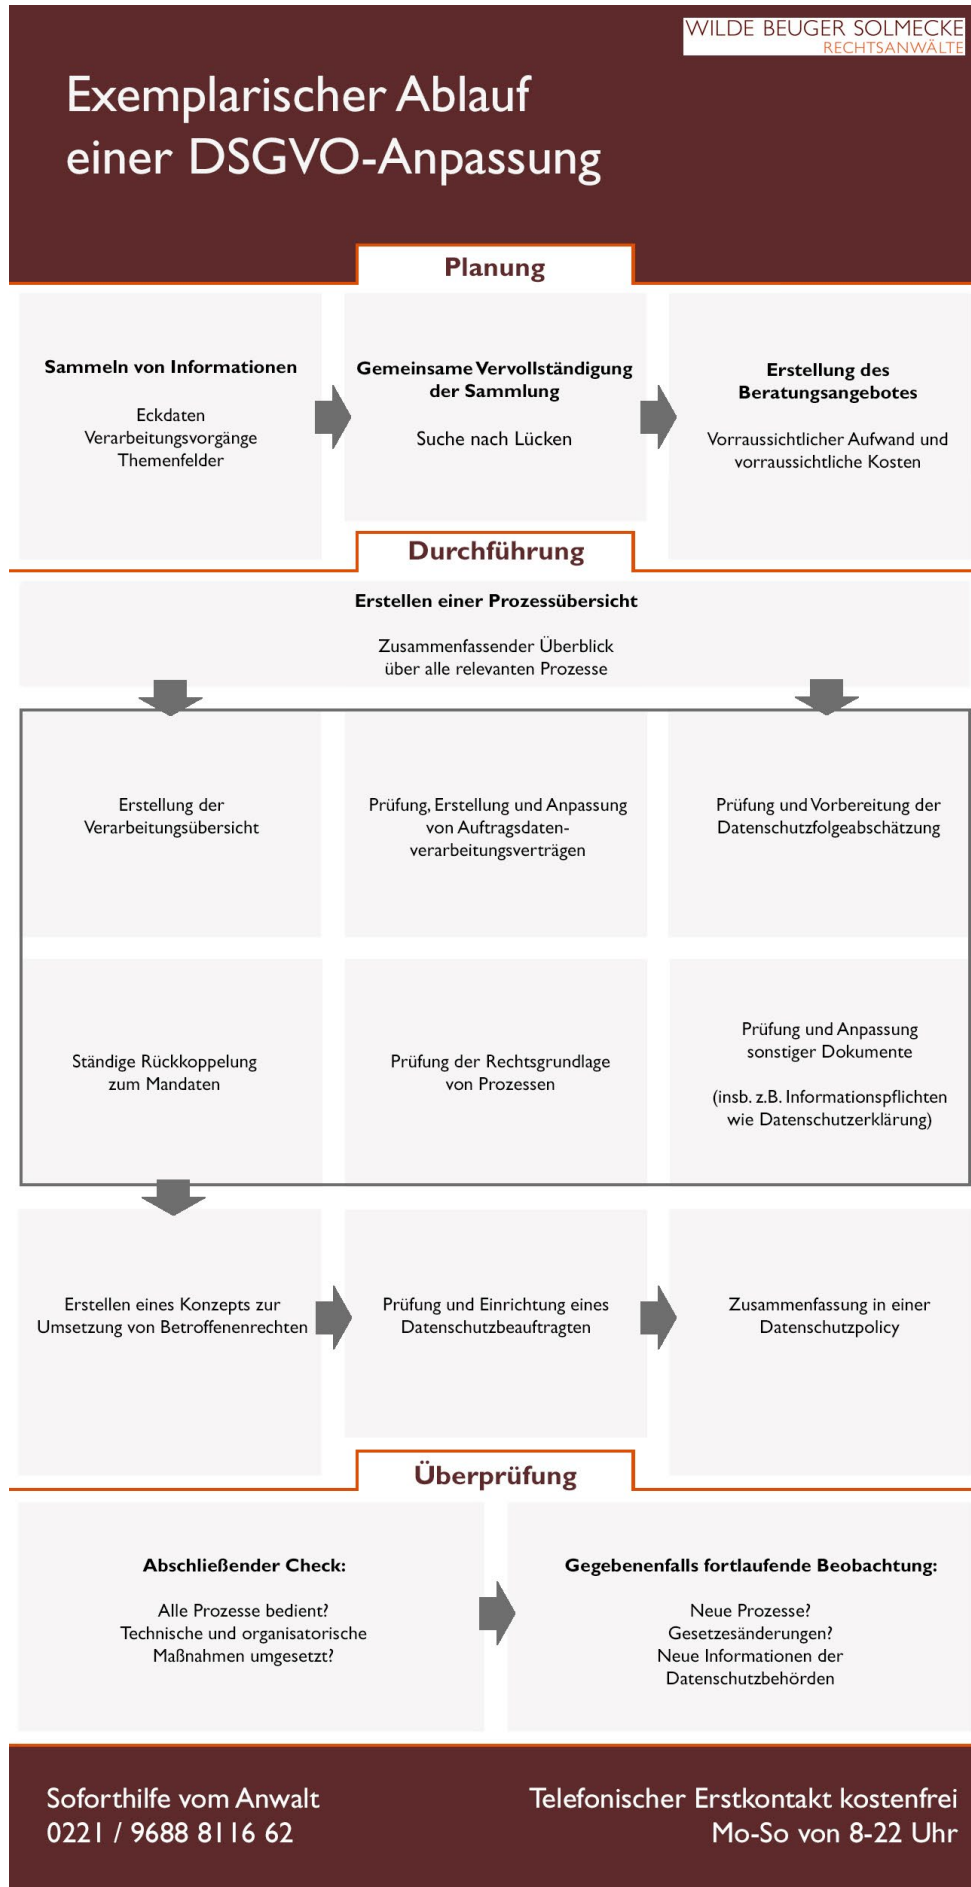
WILDE BEUGER SOLMECKE
RECHTSANWÄLTE

Exemplarischer Ablauf einer DSGVO-Anpassung

Planung

Sammeln von Informationen

Eckdaten
Verarbeitungsvorgänge
Themenfelder

Gemeinsame Vervollständigung der Sammlung

Suche nach Lücken

Erstellung des Beratungsangebotes

Vorraussichtlicher Aufwand und vorraussichtliche Kosten

Durchführung

Erstellen einer Prozessübersicht

Zusammenfassender Überblick über alle relevanten Prozesse

Erstellung der Verarbeitungsübersicht

Prüfung, Erstellung und Anpassung von Auftragsdatenverarbeitungsverträgen

Prüfung und Vorbereitung der Datenschutzfolgeabschätzung

Ständige Rückkoppelung zum Mandaten

Prüfung der Rechtsgrundlage von Prozessen

Prüfung und Anpassung sonstiger Dokumente

(insb. z.B. Informationspflichten wie Datenschutzerklärung)

Erstellen eines Konzepts zur Umsetzung von Betroffenenrechten

Prüfung und Einrichtung eines Datenschutzbeauftragten

Zusammenfassung in einer Datenschutzpolicy

Überprüfung

Abschließender Check:

Alle Prozesse bedient?
Technische und organisatorische Maßnahmen umgesetzt?

Gegebenenfalls fortlaufende Beobachtung:

Neue Prozesse?
Gesetzesänderungen?
Neue Informationen der Datenschutzbehörden

Soforthilfe vom Anwalt
0221 / 9688 8116 62

Telefonischer Erstkontakt kostenfrei
Mo-So von 8-22 Uhr